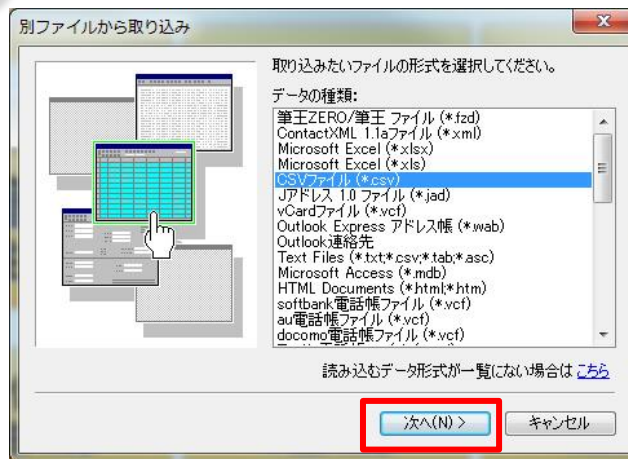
別ファイルから取り込み

取り込みたいファイルの形式を選択してください。

データの種類:

筆王ZERO/筆王 ファイル (*.fzd)
ContactXML 1.1aファイル (*.xml)
Microsoft Excel (*.xlsx)
Microsoft Excel (*.xls)
CSVファイル (*.csv)
Jアドレス 1.0 ファイル (*.jad)
vCardファイル (*.vcf)
Outlook Express アドレス帳 (*.wab)
Outlook連絡先
Text Files (*.txt;*.csv;*.tab;*.asc)
Microsoft Access (*.mdb)
HTML Documents (*.html;*.htm)
softbank電話帳ファイル (*.vcf)
au電話帳ファイル (*.vcf)
docomo電話帳ファイル (*.vcf)

読み込むデータ形式が一覧にない場合は こちら

次へ(N) >
キャンセル